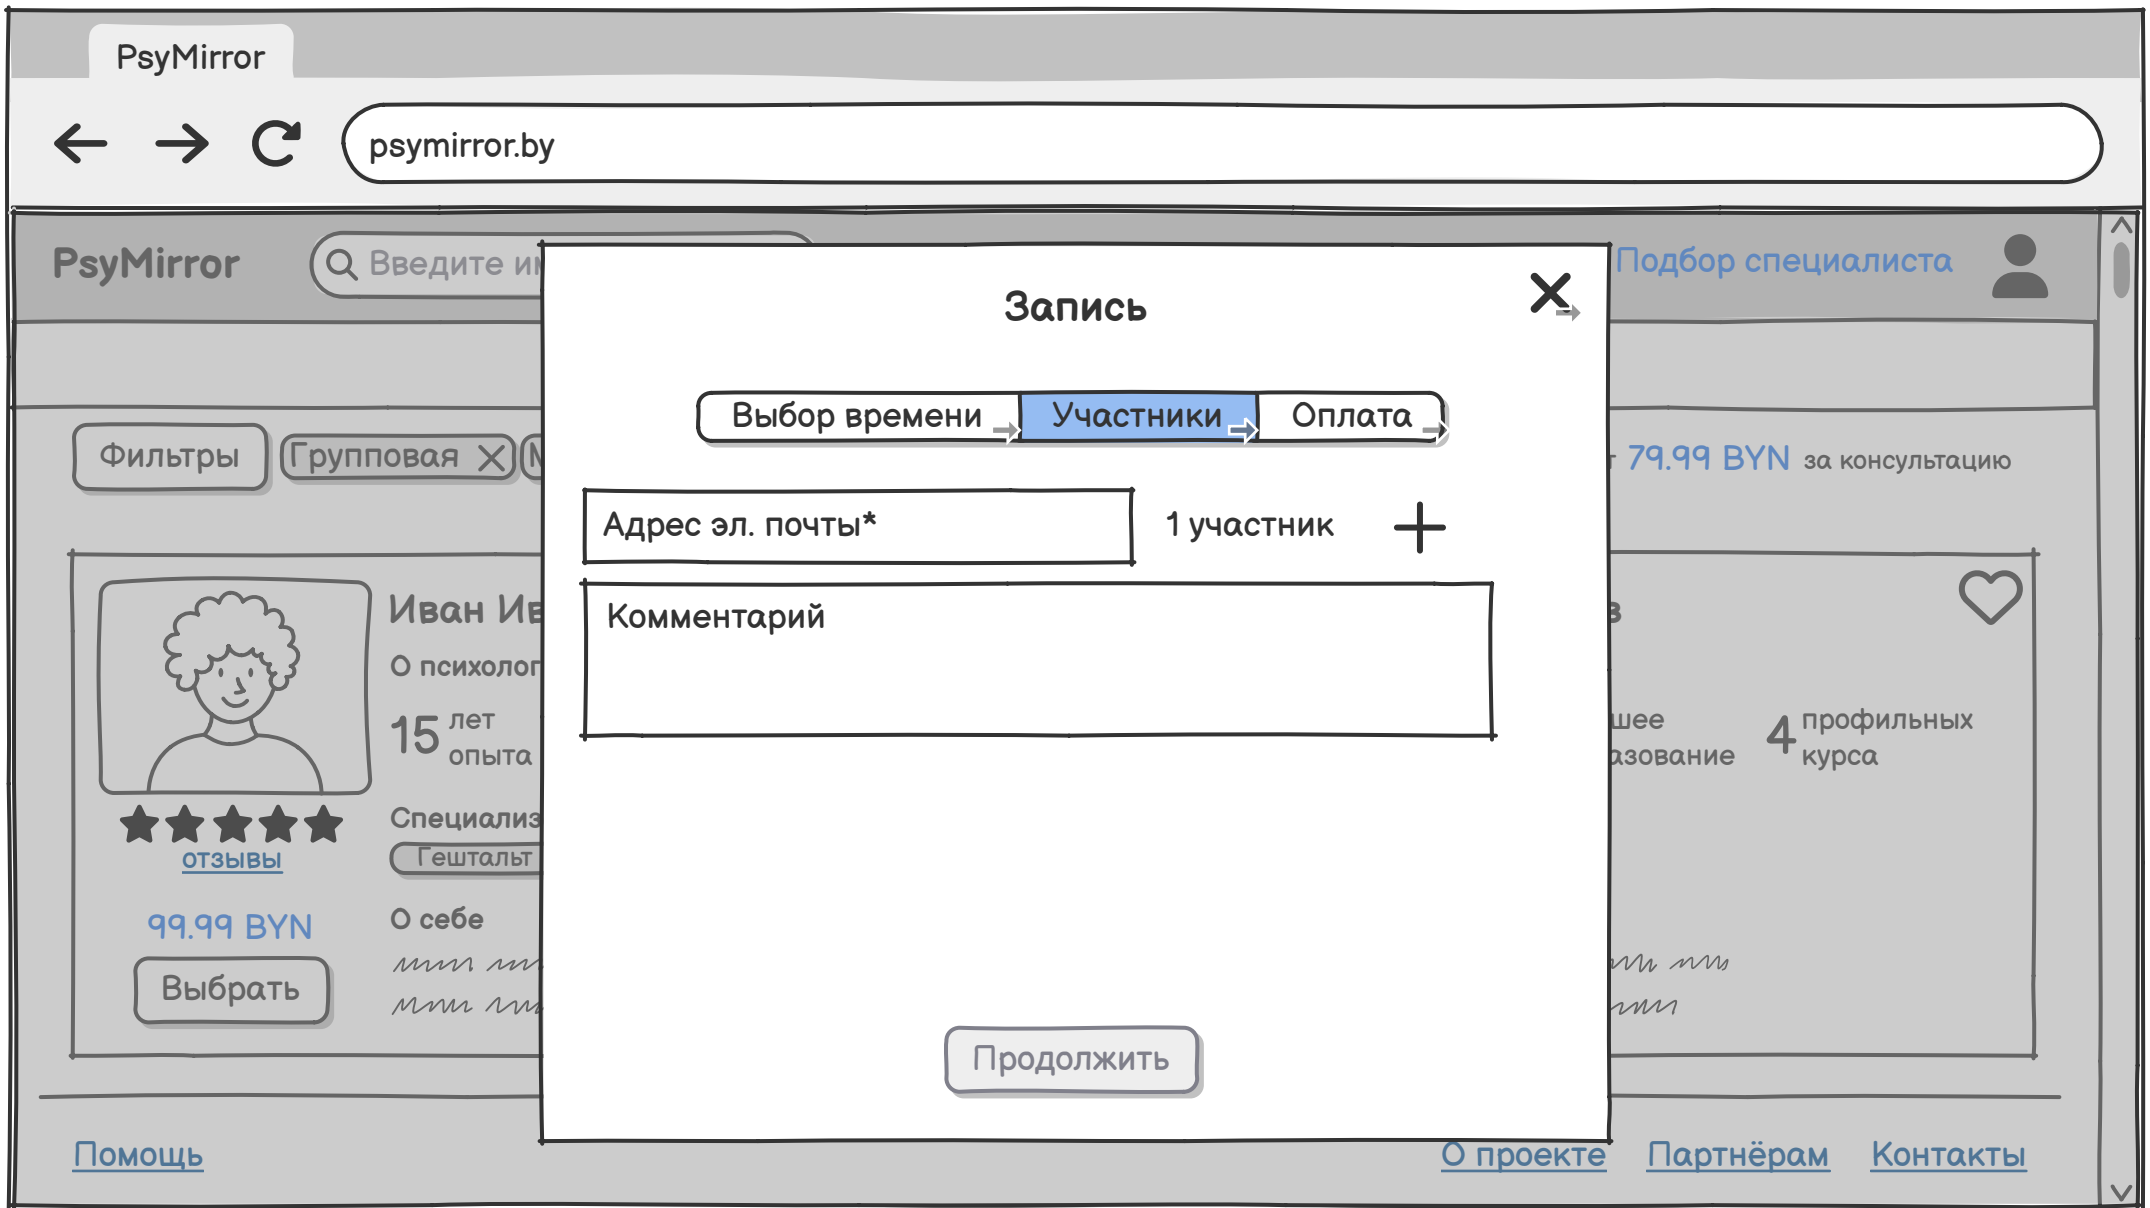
PsyMirror

psymirror.by

PsyMirror

Введите и

Подбор специалиста

Запись

Выбор времени

Участники

Оплата

Фильтры

Групповая

79.99 BYN за консультацию

Адрес эл. почты*

1 участник

Комментарий

Иван Ив

О психолог

15 лет опыта

Специализ

Гештальт

отзывы

99.99 BYN

Выбрать

О себе

шее

азование

4 профильных курса

Продолжить

Помощь

О проекте

Партнёрам

Контакты